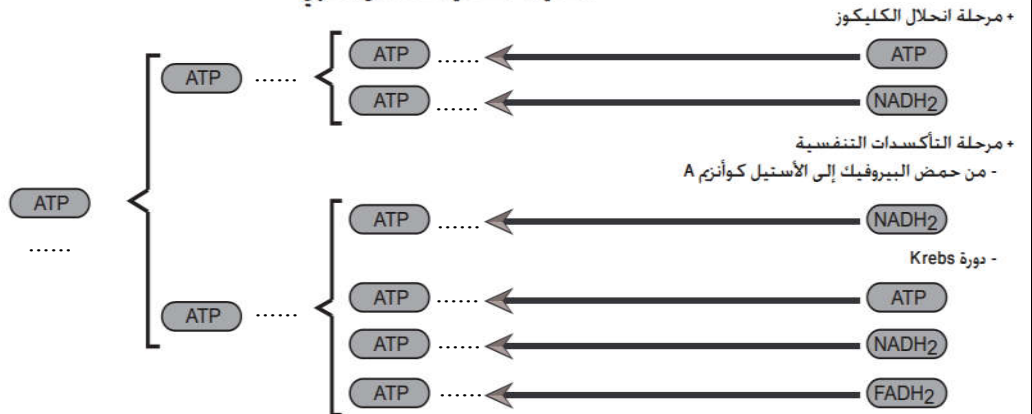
+ مرحلة انحلال الكليكوز

ATP ...... ATP

ATP ...... $NADH_2$

ATP ......

+ مرحلة التأكسدات التنفسية

- من حمض البيروفيك إلى الأستيل كوأنزيم A

ATP ...... $NADH_2$

- دورة Krebs

ATP ...... ATP

ATP ...... $NADH_2$

ATP ...... $FADH_2$

ATP ......

ATP

......